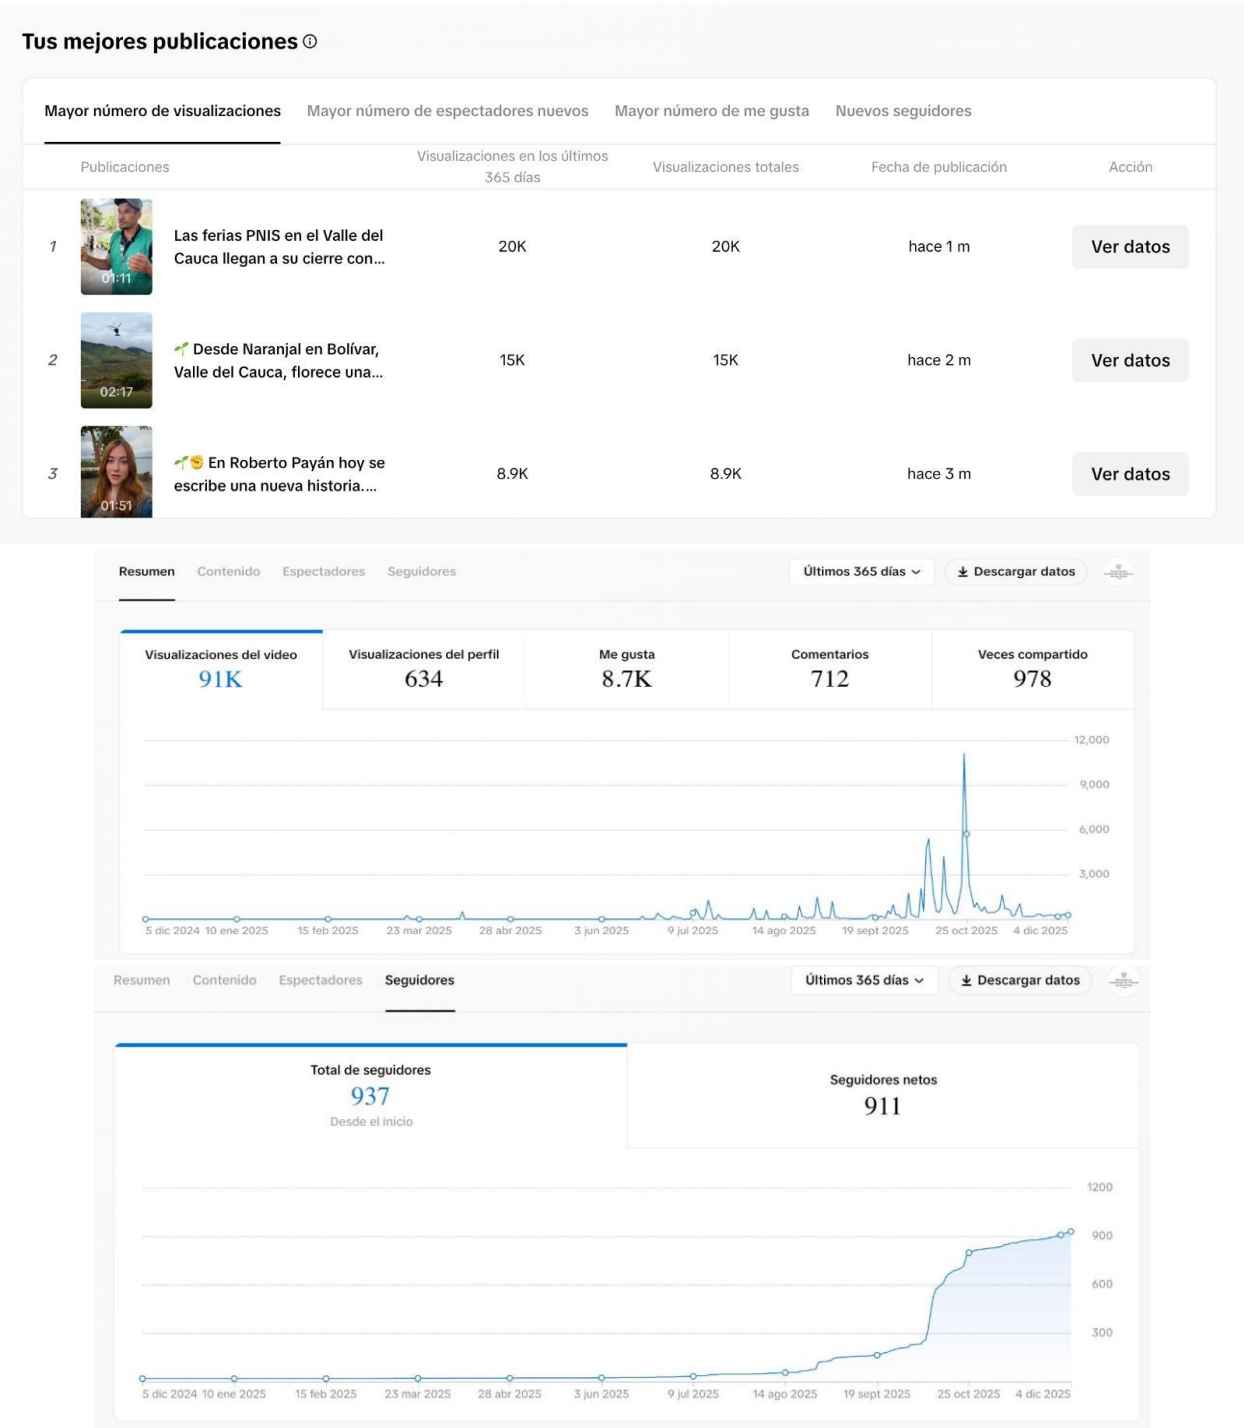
Tus mejores publicaciones ⓘ

Mayor número de visualizaciones | Mayor número de espectadores nuevos | Mayor número de me gusta | Nuevos seguidores

| | Publicaciones | Visualizaciones en los últimos 365 días | Visualizaciones totales | Fecha de publicación | Acción |
|---|---|---|---|---|---|
| 1 | 01:11 Las ferias PNIS en el Valle del Cauca llegan a su cierre con... | 20K | 20K | hace 1 m | Ver datos |
| 2 | 02:17 🌱 Desde Naranjal en Bolívar, Valle del Cauca, florece una... | 15K | 15K | hace 2 m | Ver datos |
| 3 | 01:51 🌱😊 En Roberto Payán hoy se escribe una nueva historia.... | 8.9K | 8.9K | hace 3 m | Ver datos |

Resumen Contenido Espectadores Seguidores Últimos 365 días Descargar datos

| Visualizaciones del video | Visualizaciones del perfil | Me gusta | Comentarios | Veces compartido |
|---|---|---|---|---|
| 91K | 634 | 8.7K | 712 | 978 |

12,000
9,000
6,000
3,000
5 dic 2024 10 ene 2025 15 feb 2025 23 mar 2025 28 abr 2025 3 jun 2025 9 jul 2025 14 ago 2025 19 sept 2025 25 oct 2025 4 dic 2025

Resumen Contenido Espectadores Seguidores Últimos 365 días Descargar datos

Total de seguidores
937
Desde el inicio

Seguidores netos
911

1200
900
600
300
5 dic 2024 10 ene 2025 15 feb 2025 23 mar 2025 28 abr 2025 3 jun 2025 9 jul 2025 14 ago 2025 19 sept 2025 25 oct 2025 4 dic 2025